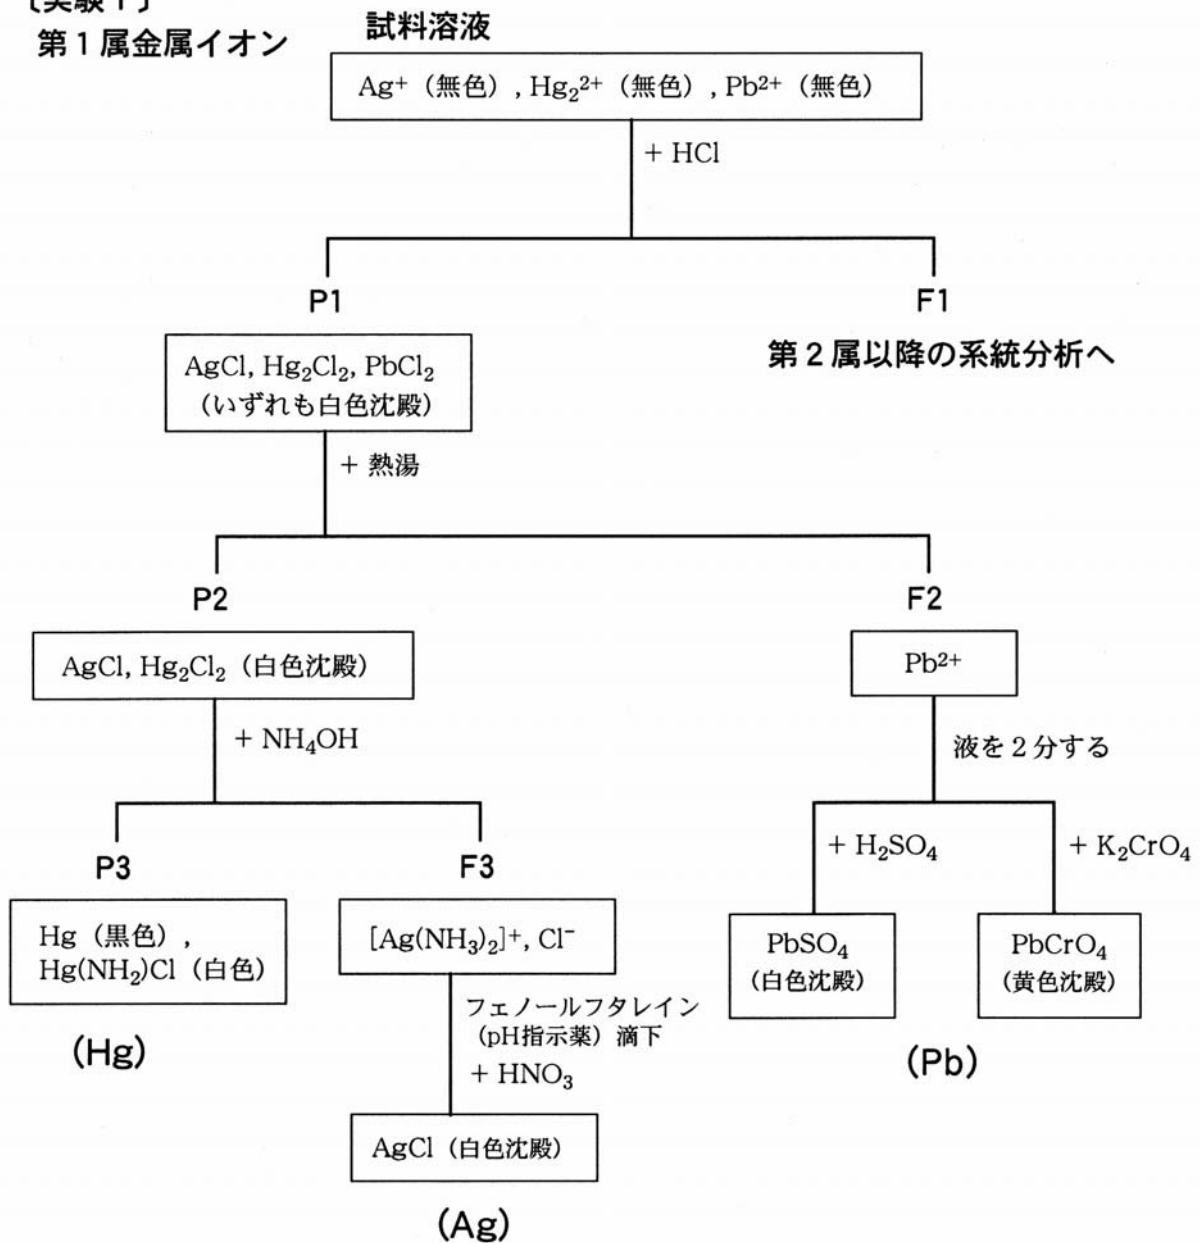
〔実験1〕
第1属金属イオン

試料溶液

$Ag^+$（無色），$Hg_2^{2+}$（無色），$Pb^{2+}$（無色）

+ HCl

P1

$AgCl$, $Hg_2Cl_2$, $PbCl_2$
（いずれも白色沈殿）

F1

第2属以降の系統分析へ

+ 熱湯

P2

$AgCl$, $Hg_2Cl_2$（白色沈殿）

F2

$Pb^{2+}$

+ $NH_4OH$

液を2分する

P3

Hg（黒色），
$Hg(NH_2)Cl$（白色）

(Hg)

F3

$[Ag(NH_3)_2]^+$, $Cl^-$

フェノールフタレイン
（pH指示薬）滴下
+ $HNO_3$

$AgCl$（白色沈殿）

(Ag)

+ $H_2SO_4$

$PbSO_4$
（白色沈殿）

+ $K_2CrO_4$

$PbCrO_4$
（黄色沈殿）

(Pb)